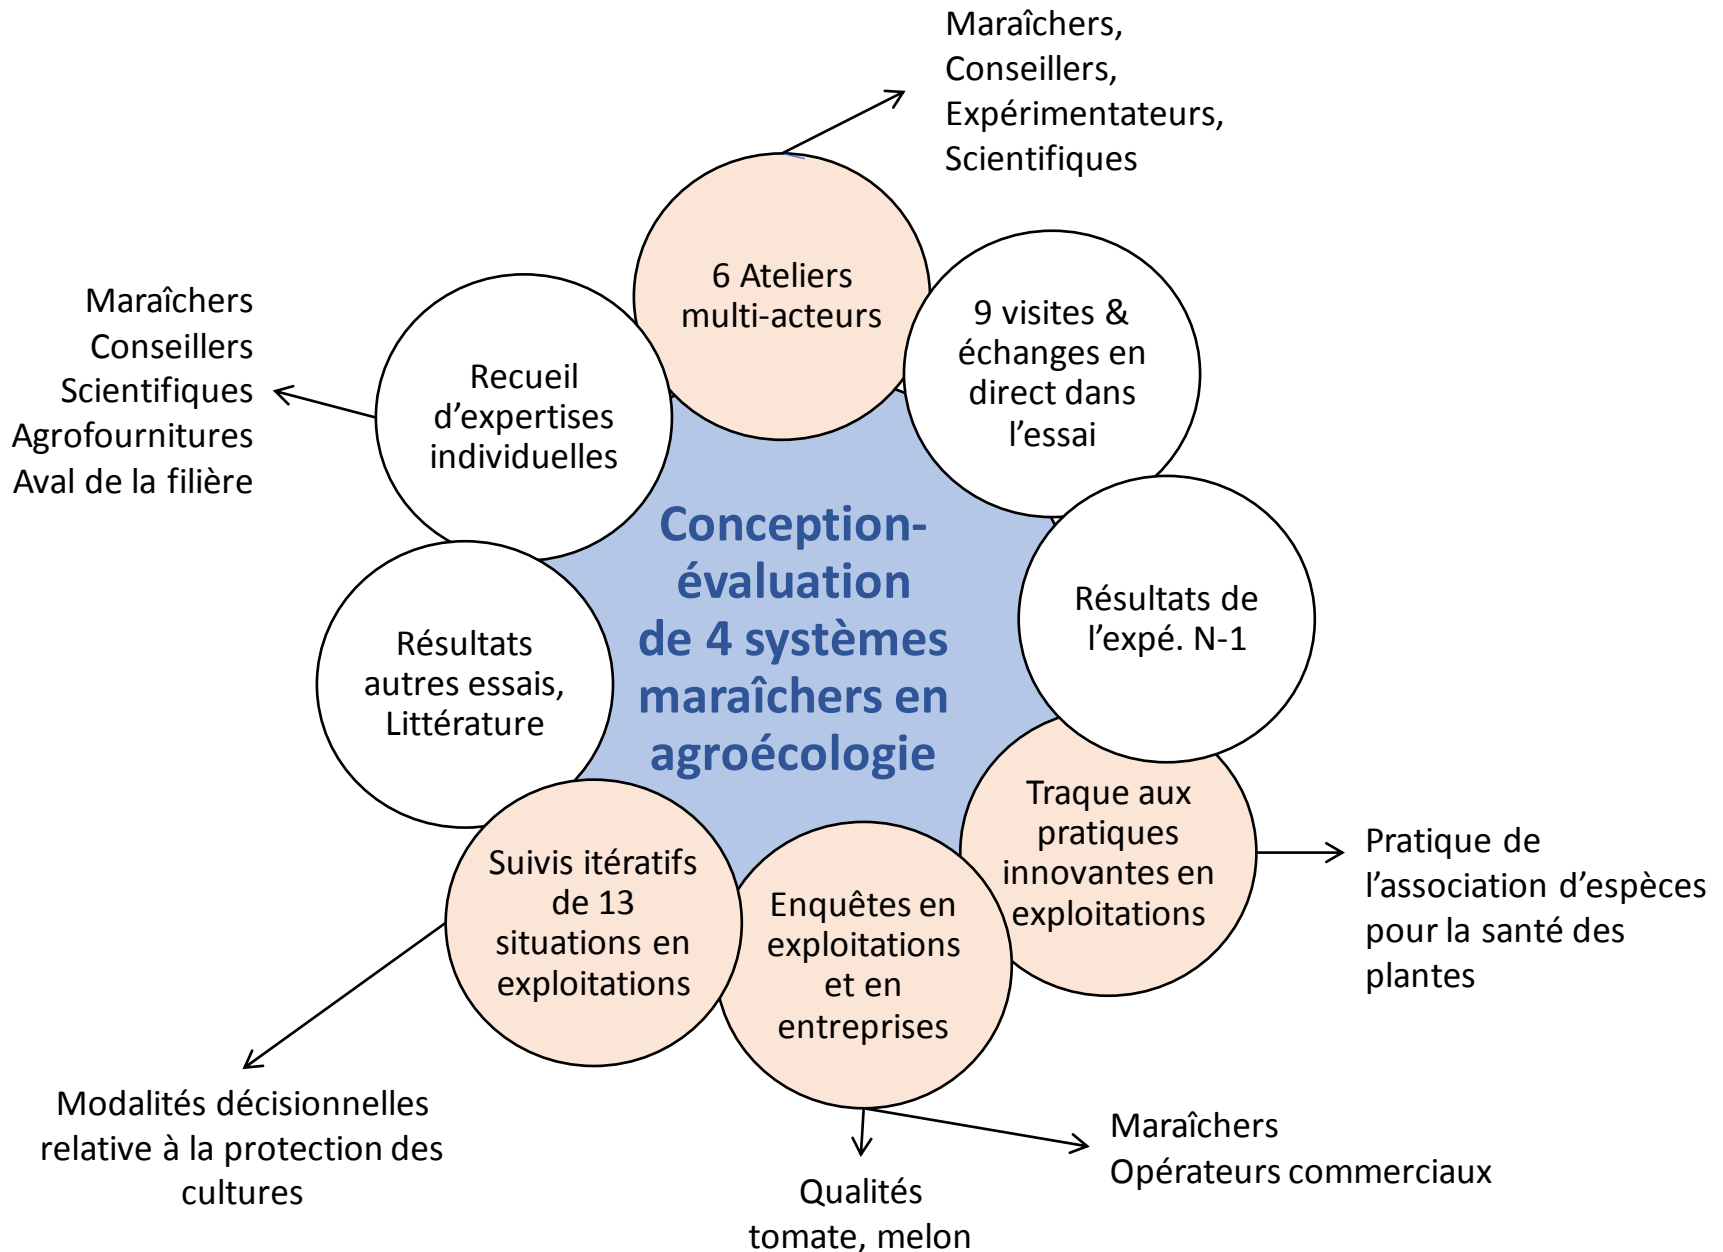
Maraîchers,
Conseillers,
Expérimentateurs,
Scientifiques

6 Ateliers multi-acteurs

9 visites & échanges en direct dans l'essai

Maraîchers
Conseillers
Scientifiques
Agrofournitures
Aval de la filière

Recueil d'expertises individuelles

Conception-évaluation de 4 systèmes maraîchers en agroécologie

Résultats de l'expé. N-1

Résultats autres essais, Littérature

Traque aux pratiques innovantes en exploitations

Pratique de l'association d'espèces pour la santé des plantes

Suivis itératifs de 13 situations en exploitations

Enquêtes en exploitations et en entreprises

Modalités décisionnelles relative à la protection des cultures

Qualités tomate, melon

Maraîchers
Opérateurs commerciaux